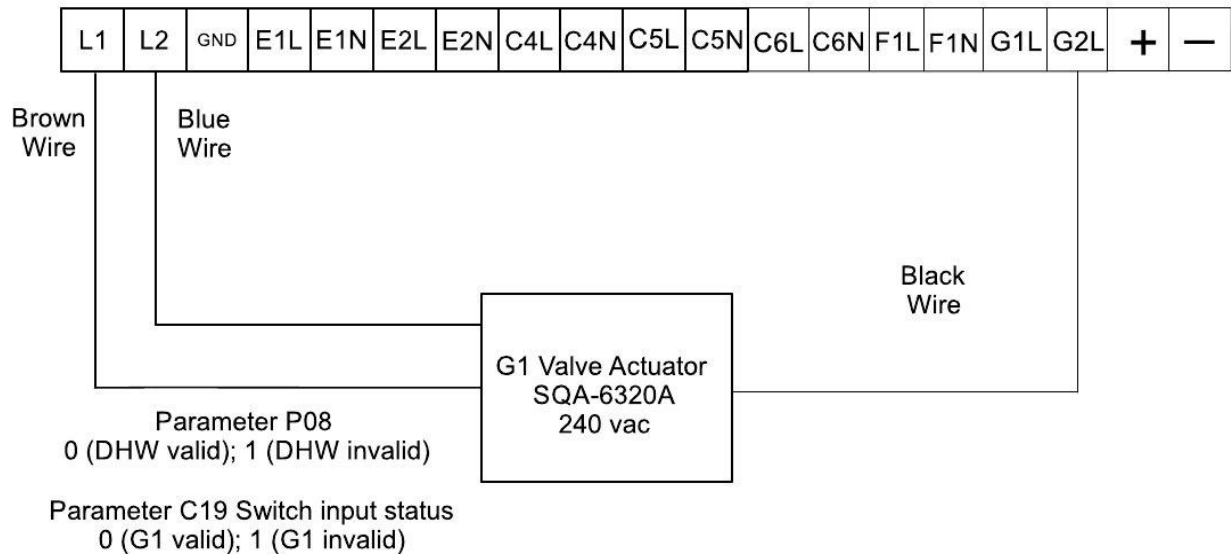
| L1 | L2 | GND | E1L | E1N | E2L | E2N | C4L | C4N | C5L | C5N | C6L | C6N | F1L | F1N | G1L | G2L | + | — |
|---|---|---|---|---|---|---|---|---|---|---|---|---|---|---|---|---|---|---|

Brown Wire

Blue Wire

Black Wire

G1 Valve Actuator
SQA-6320A
240 vac

Parameter P08
0 (DHW valid); 1 (DHW invalid)

Parameter C19 Switch input status
0 (G1 valid); 1 (G1 invalid)